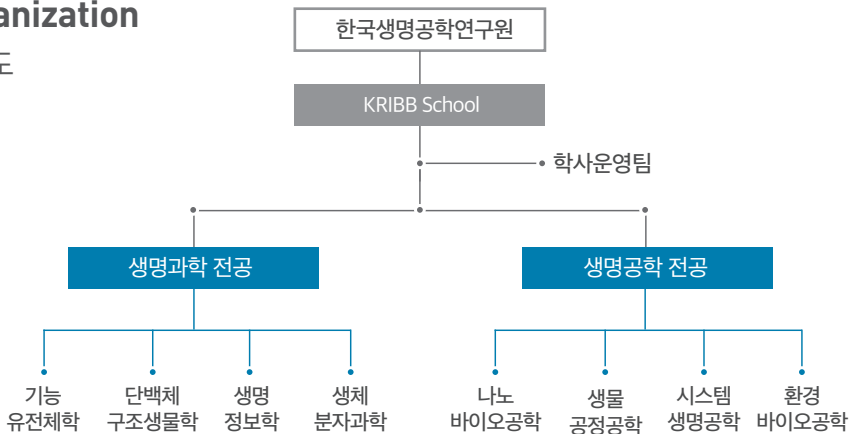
anization

도

한국생명공학연구원

KRIBB School

학사운영팀

생명과학 전공

생명공학 전공

기능 유전체학

단백체 구조생물학

생명 정보학

생체 분자과학

나노 바이오공학

생물 공정공학

시스템 생명공학

환경 바이오공학